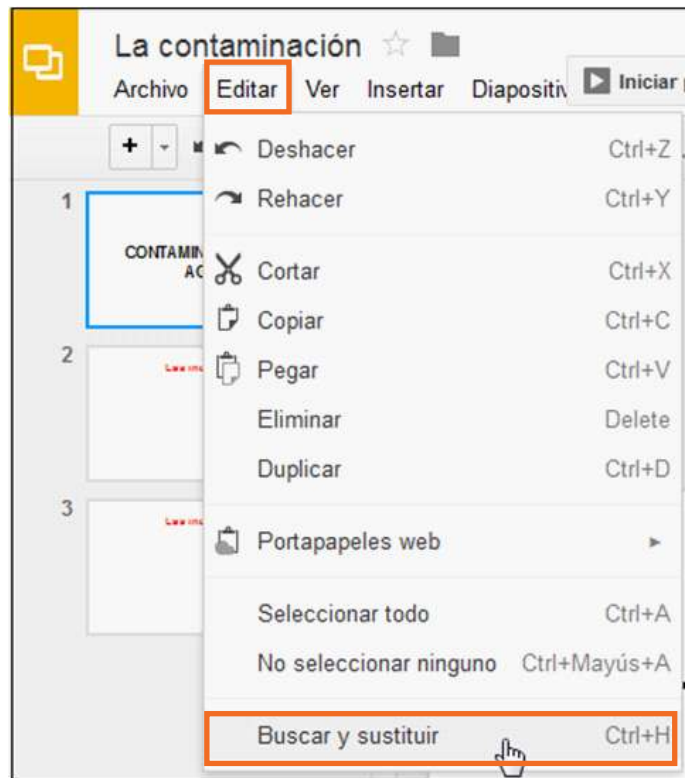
La contaminación

Archivo Editar Ver Insertar Diapositiv

Iniciar

+

1

CONTAMIN AC

2

Las inc

3

Las inc

Deshacer Ctrl+Z

Rehacer Ctrl+Y

Cortar Ctrl+X

Copiar Ctrl+C

Pegar Ctrl+V

Eliminar Delete

Duplicar Ctrl+D

Portapapeles web

Seleccionar todo Ctrl+A

No seleccionar ninguno Ctrl+Mayús+A

Buscar y sustituir Ctrl+H